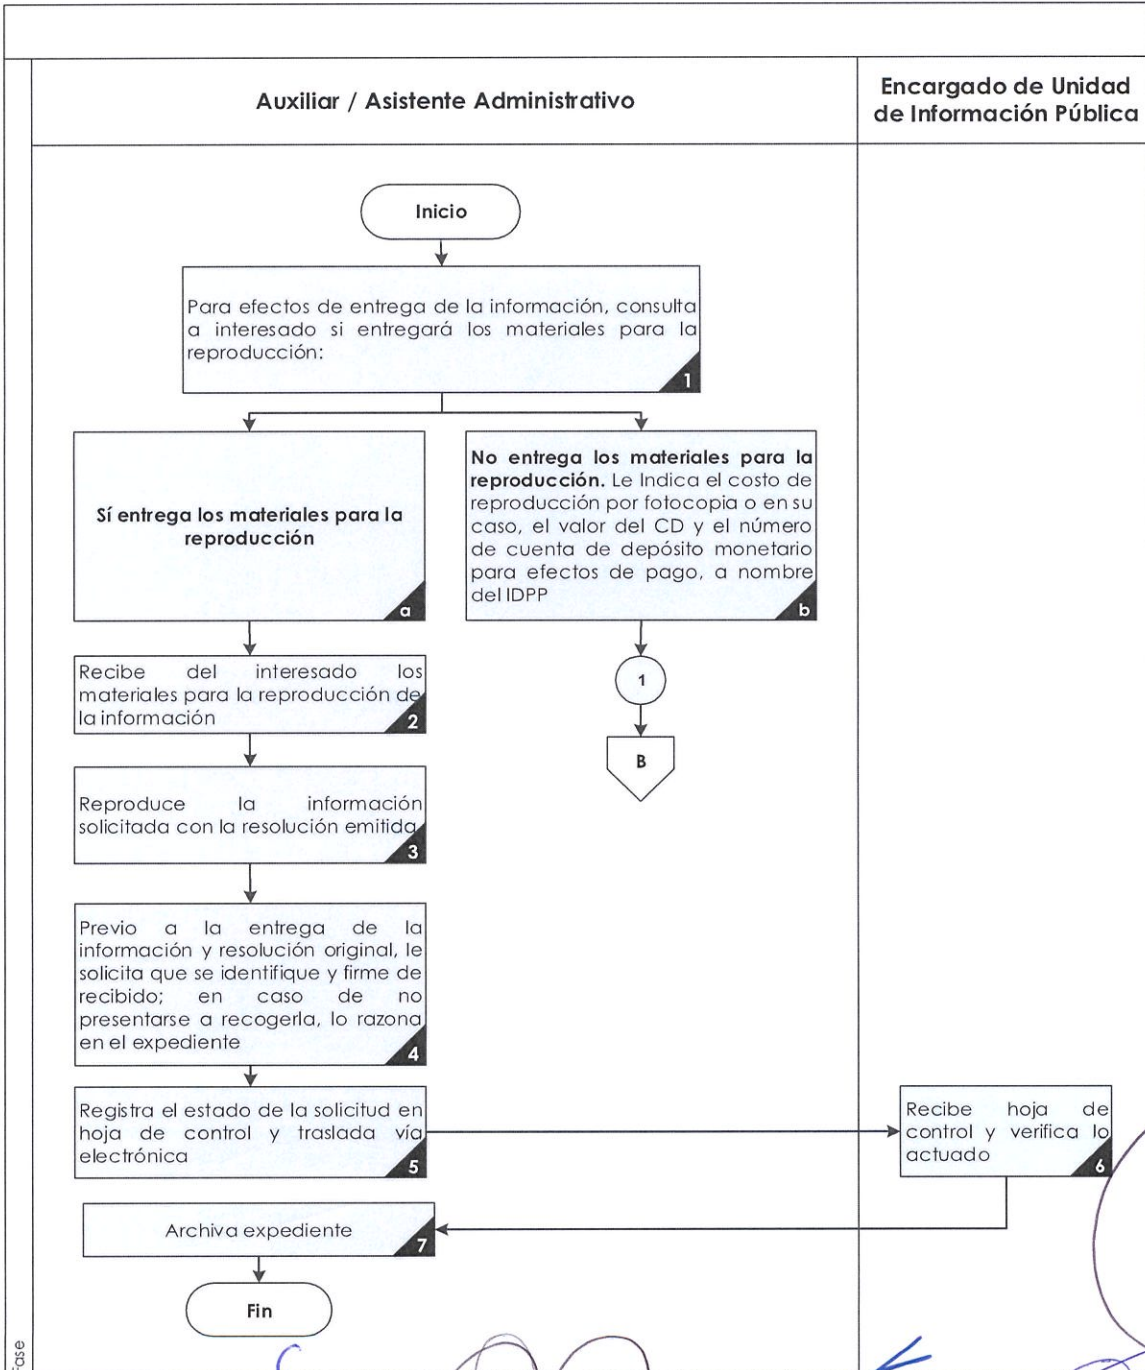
Auxiliar / Asistente Administrativo

Encargado de Unidad de Información Pública

Inicio

Para efectos de entrega de la información, consulta a interesado si entregará los materiales para la reproducción:

1

Sí entrega los materiales para la reproducción

a

No entrega los materiales para la reproducción. Le Indica el costo de reproducción por fotocopia o en su caso, el valor del CD y el número de cuenta de depósito monetario para efectos de pago, a nombre del IDPP

b

1

B

Recibe del interesado los materiales para la reproducción de la información

2

Reproduce la información solicitada con la resolución emitida

3

Previo a la entrega de la información y resolución original, le solicita que se identifique y firme de recibido; en caso de no presentarse a recogerla, lo razona en el expediente

4

Registra el estado de la solicitud en hoja de control y traslada vía electrónica

5

Recibe hoja de control y verifica lo actuado

6

Archiva expediente

7

Fin

ase